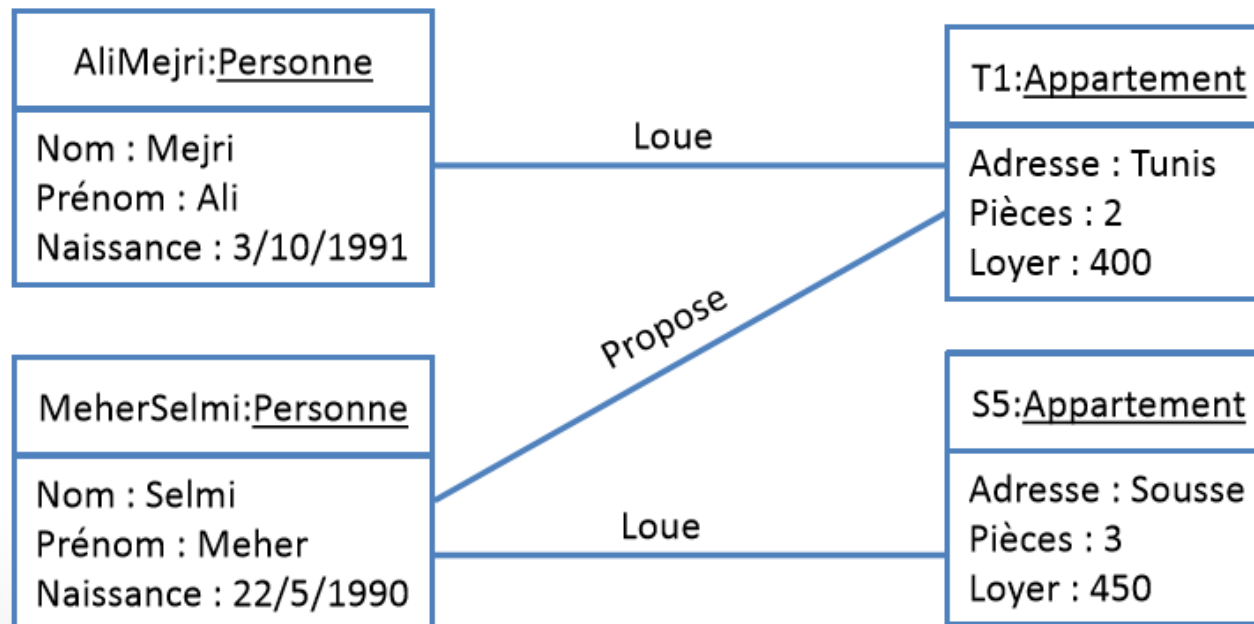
AliMejri:Personne

Nom : Mejri
Prénom : Ali
Naissance : 3/10/1991

Loue

T1:Appartement

Adresse : Tunis
Pièces : 2
Loyer : 400

Propose

MeherSelmi:Personne

Nom : Selmi
Prénom : Meher
Naissance : 22/5/1990

Loue

S5:Appartement

Adresse : Sousse
Pièces : 3
Loyer : 450